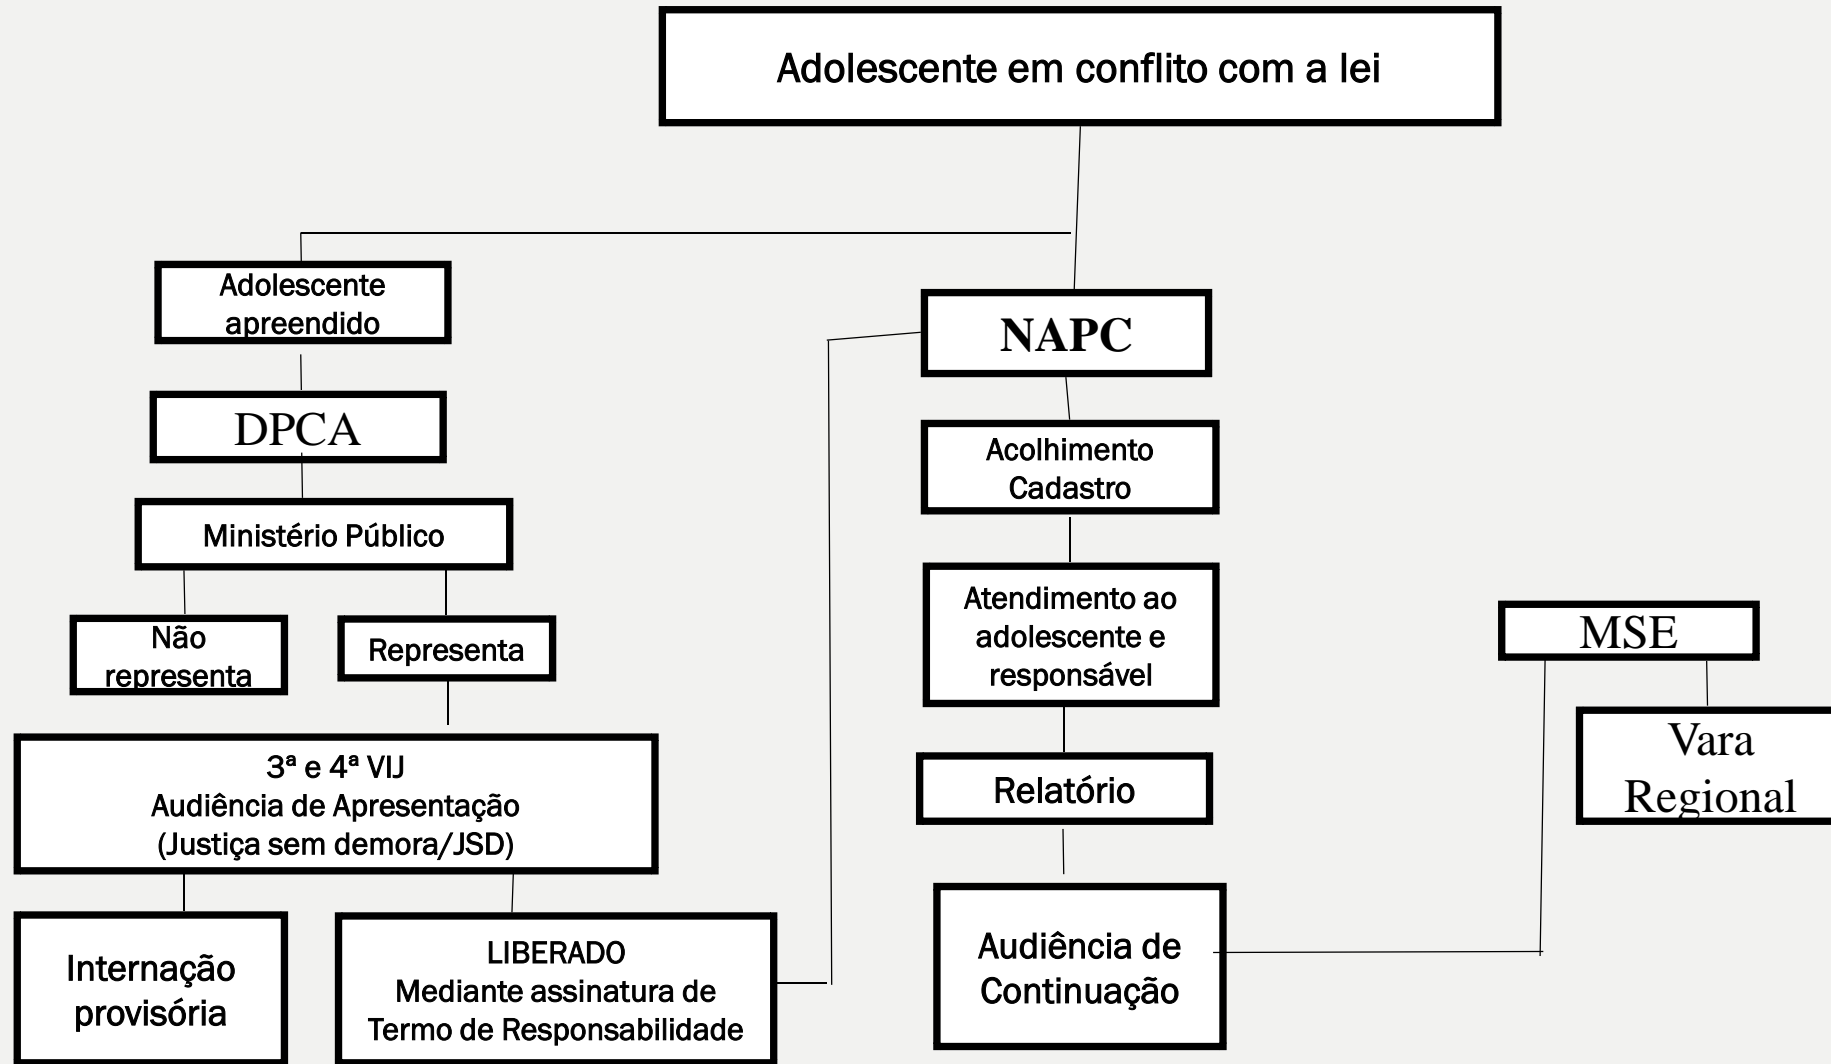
Adolescente em conflito com a lei

Adolescente apreendido

DPCA

Ministério Público

Não representa

Representa

3ª e 4ª VIJ
Audiência de Apresentação
(Justiça sem demora/JSD)

Internação provisória

LIBERADO
Mediante assinatura de Termo de Responsabilidade

NAPC

Acolhimento
Cadastro

Atendimento ao adolescente e responsável

Relatório

Audiência de Continuação

MSE

Vara Regional